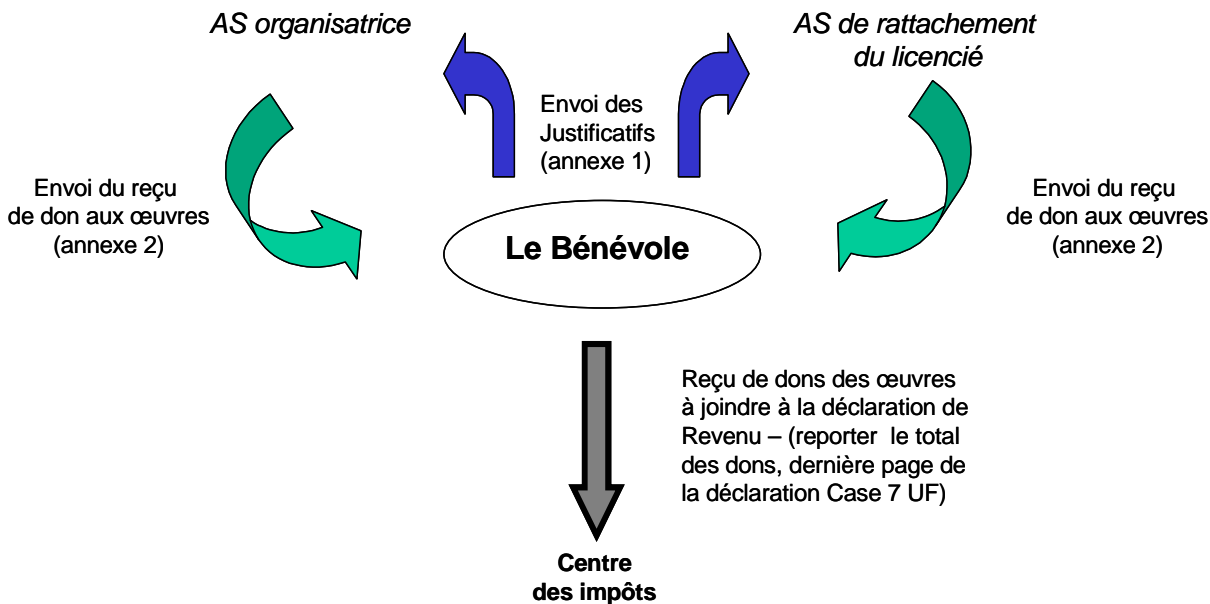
AS organisatrice

AS de rattachement du licencié

Envoi des Justificatifs (annexe 1)

Envoi du reçu de don aux œuvres (annexe 2)

Le Bénévole

Envoi du reçu de don aux œuvres (annexe 2)

Reçu de dons des œuvres à joindre à la déclaration de Revenu – (reporter le total des dons, dernière page de la déclaration Case 7 UF)

Centre des impôts